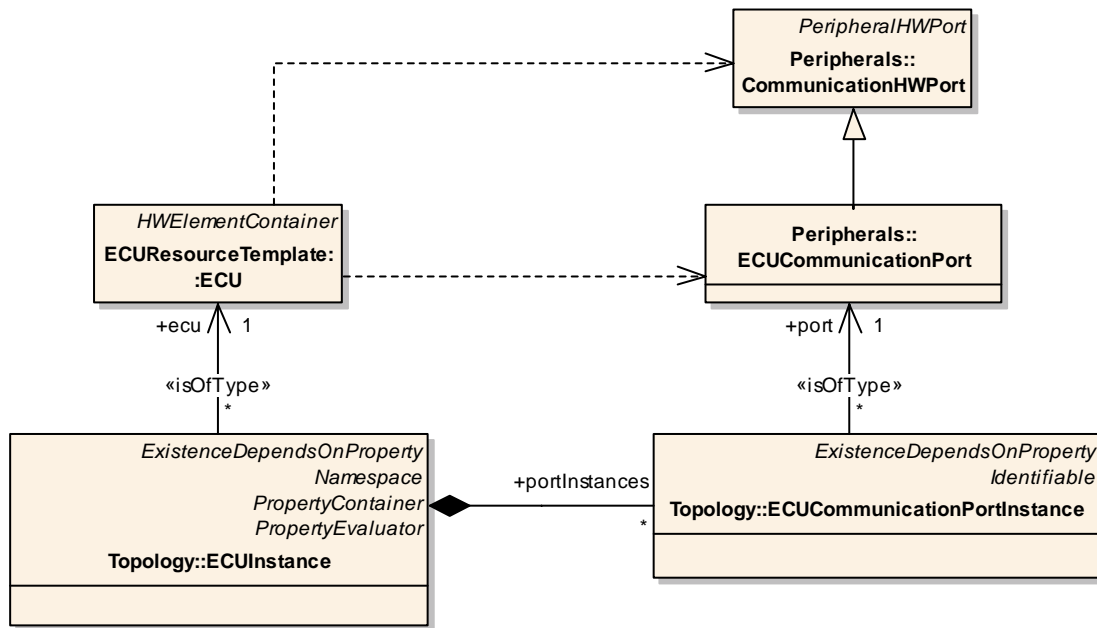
PeripheralHWPort
Peripherals::
CommunicationHWPort

HWElementContainer
ECUResourceTemplate:
:ECU

Peripherals::
ECUCommunicationPort

+ecu 1
«isOfType»
*

+port 1
«isOfType»
*

ExistenceDependsOnProperty
Namespace
PropertyContainer
PropertyEvaluator
Topology::ECUInstance

+portInstances
*

ExistenceDependsOnProperty
Identifiable
Topology::ECUCommunicationPortInstance